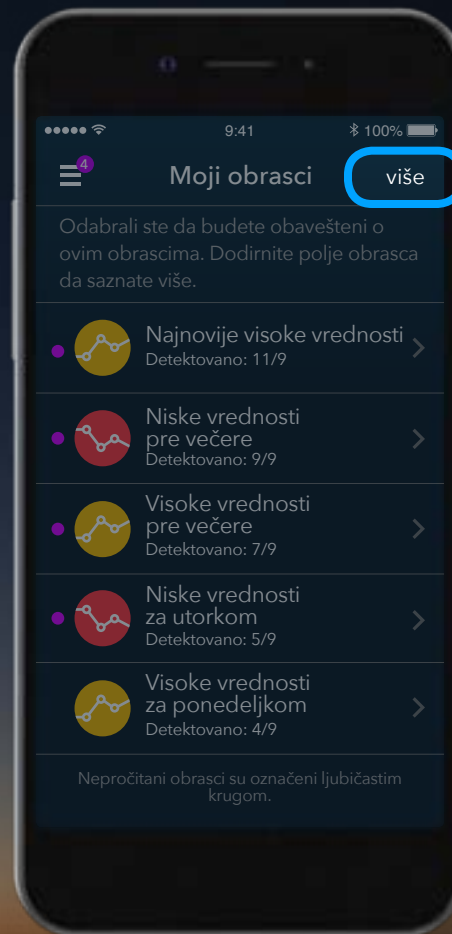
●●●●● 9:41 100%

4

Moji obrasci

više

Odabrali ste da budete obavešteni o ovim obrascima. Dodirnite polje obrasca da saznate više.

Najnovije visoke vrednosti
Detektovano: 11/9

Niske vrednosti pre večere
Detektovano: 9/9

Visoke vrednosti pre večere
Detektovano: 7/9

Niske vrednosti za utorkom
Detektovano: 5/9

Visoke vrednosti za ponedeljkom
Detektovano: 4/9

Nepročitani obrasci su označeni ljubičastim krugom.